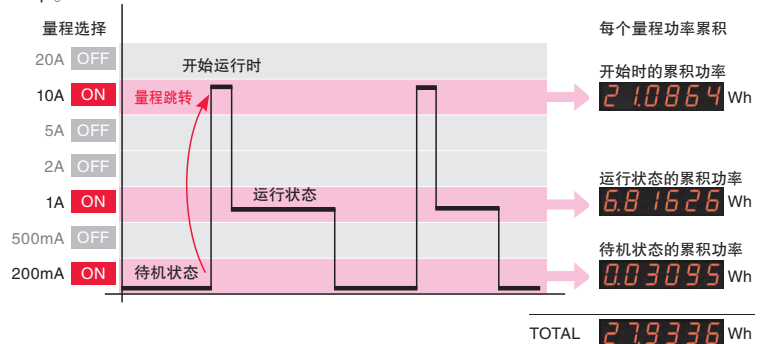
量程选择

20A OFF
10A ON
5A OFF
2A OFF
1A ON
500mA OFF
200mA ON

开始运行时
量程跳转
运行状态
待机状态

每个量程功率累积

开始时的累积功率
21.0864 Wh

运行状态的累积功率
6.81626 Wh

待机状态的累积功率
0.03095 Wh

TOTAL 27.9336 Wh